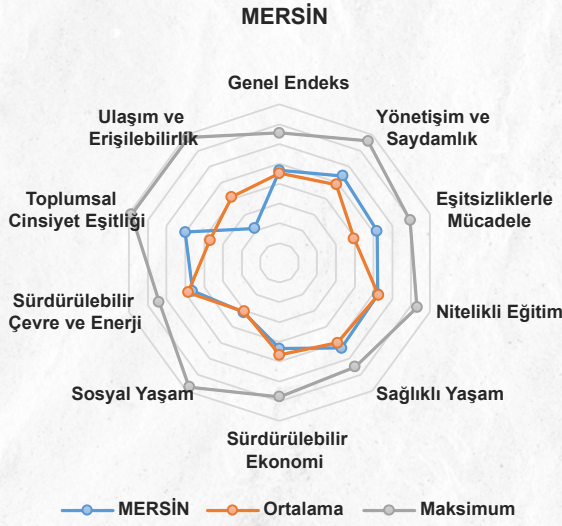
MERSİN

Genel Endeks

Yönetişim ve Saydamlık

Eşitsizliklerle Mücadele

Nitelikli Eğitim

Sağlıklı Yaşam

Sürdürülebilir Ekonomi

Sosyal Yaşam

Sürdürülebilir Çevre ve Enerji

Toplumsal Cinsiyet Eşitliği

Ulaşım ve Erişilebilirlik

MERSİN Ortalama Maksimum